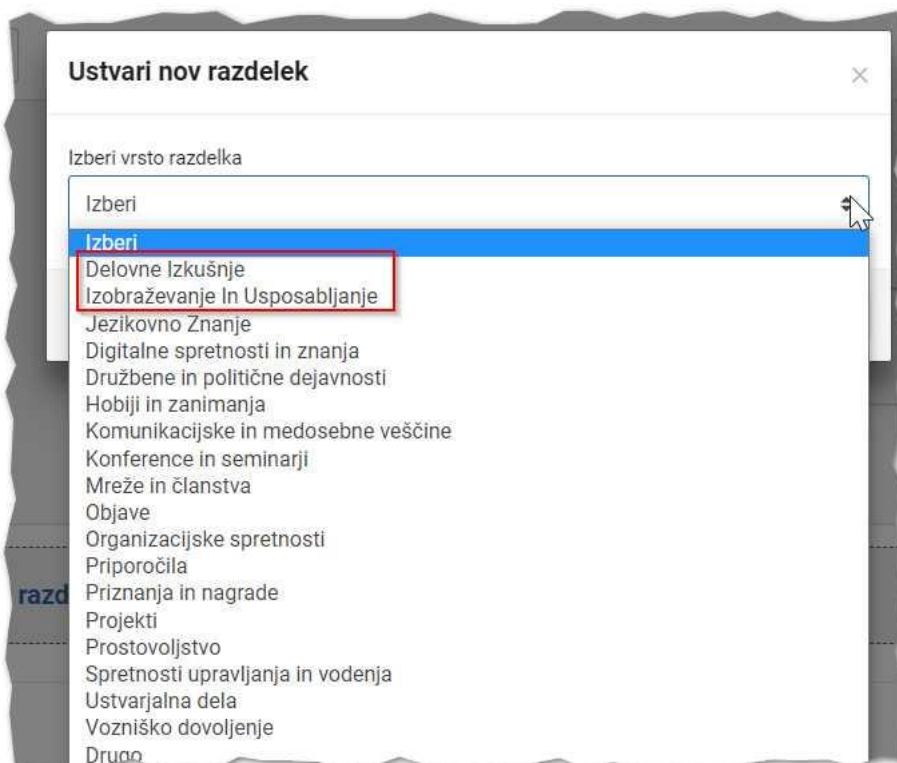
Ustvari nov razdelek

×

Izberi vrsto razdelka

Izberi

Izberi
Delovne Izkušnje
Izobraževanje In Usposabljanje
Jezikovno Znanje
Digitalne spretnosti in znanja
Družbene in politične dejavnosti
Hobiji in zanimanja
Komunikacijske in medosebne veščine
Konference in seminarji
Mreže in članstva
Objave
Organizacijske spretnosti
Priporočila
Priznanja in nagrade
Projekti
Prostovoljstvo
Spretnosti upravljanja in vodenja
Ustvarjalna dela
Vozniško dovoljenje
Drugo

razd